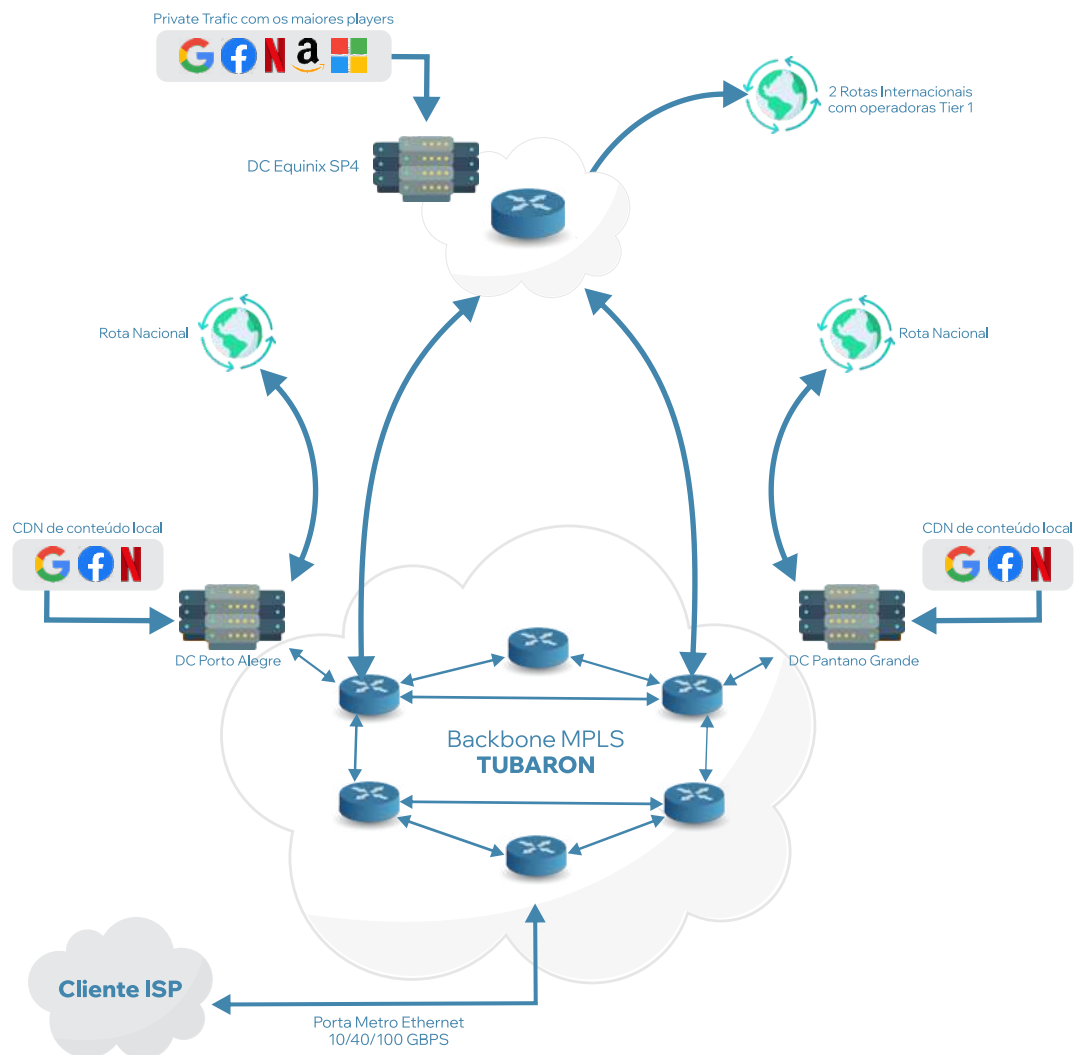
Private Trafic com os maiores players

DC Equinix SP4

2 Rotas Internacionais com operadoras Tier 1

Rota Nacional

Rota Nacional

CDN de conteúdo local

CDN de conteúdo local

DC Porto Alegre

DC Pantano Grande

Backbone MPLS
TUBARON

Cliente ISP

Porta Metro Ethernet
10/40/100 GBPS